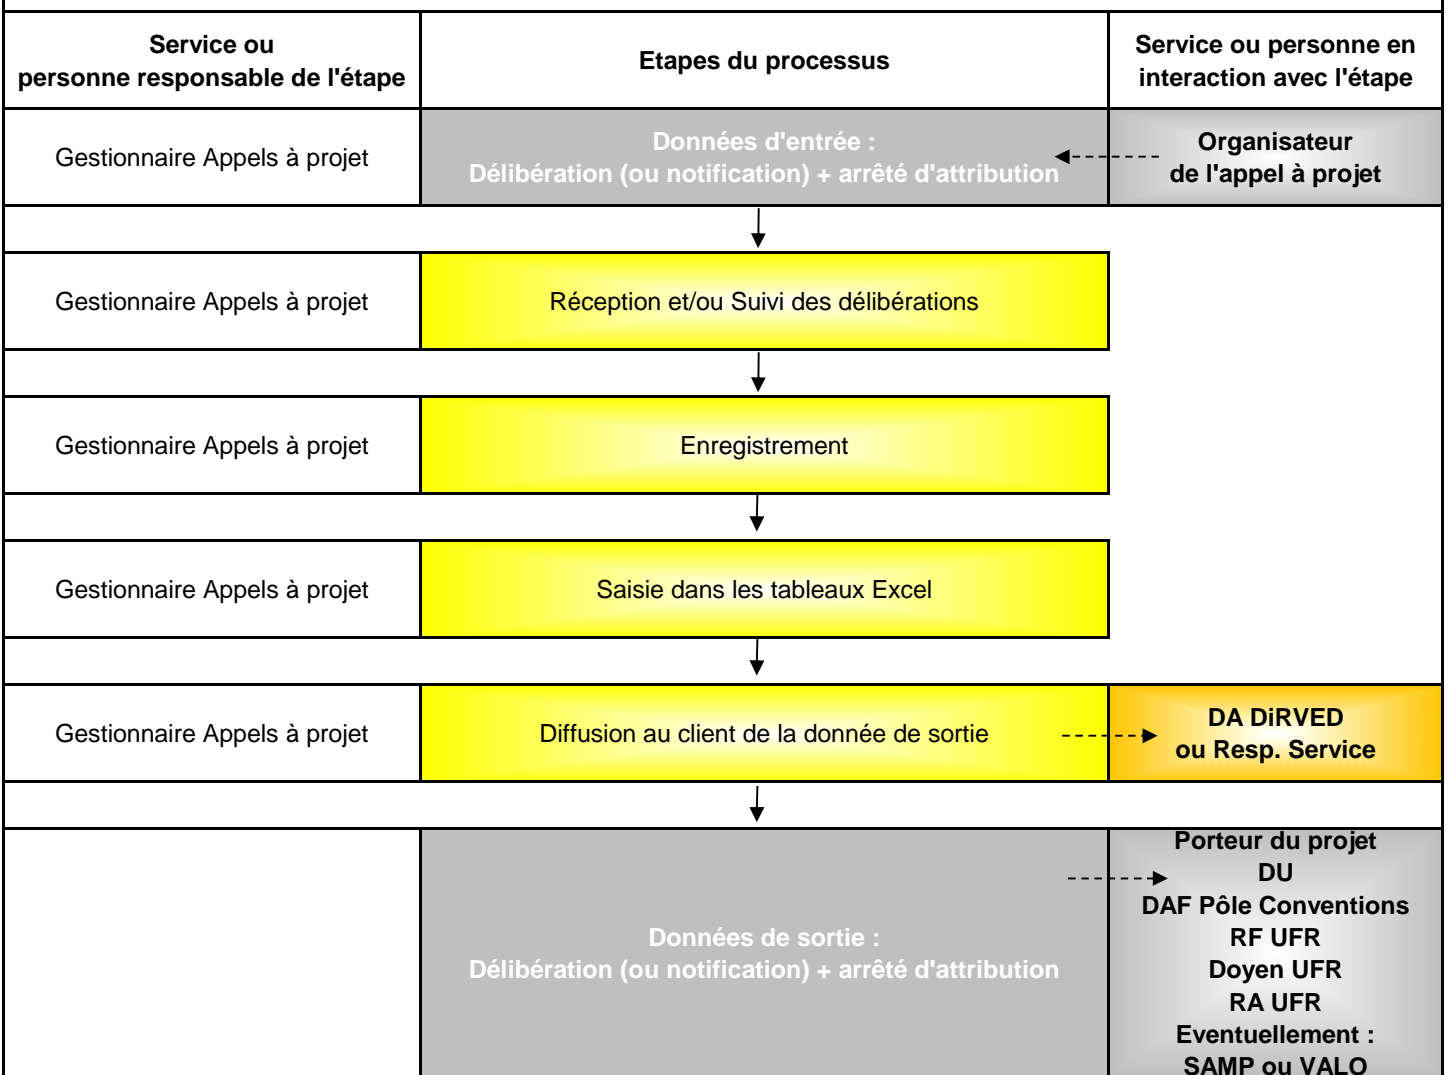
| Service ou personne responsable de l'étape | Etapes du processus | Service ou personne en interaction avec l'étape |
|---|---|---|
| Gestionnaire Appels à projet | Données d'entrée : Délibération (ou notification) + arrêté d'attribution | Organisateur de l'appel à projet |
| Gestionnaire Appels à projet | Réception et/ou Suivi des délibérations | |
| Gestionnaire Appels à projet | Enregistrement | |
| Gestionnaire Appels à projet | Saisie dans les tableaux Excel | |
| Gestionnaire Appels à projet | Diffusion au client de la donnée de sortie | DA DiRVED ou Resp. Service |
| | Données de sortie : Délibération (ou notification) + arrêté d'attribution | Porteur du projet DU DAF Pôle Conventions RF UFR Doyen UFR RA UFR Eventuellement : SAMP ou VALO |